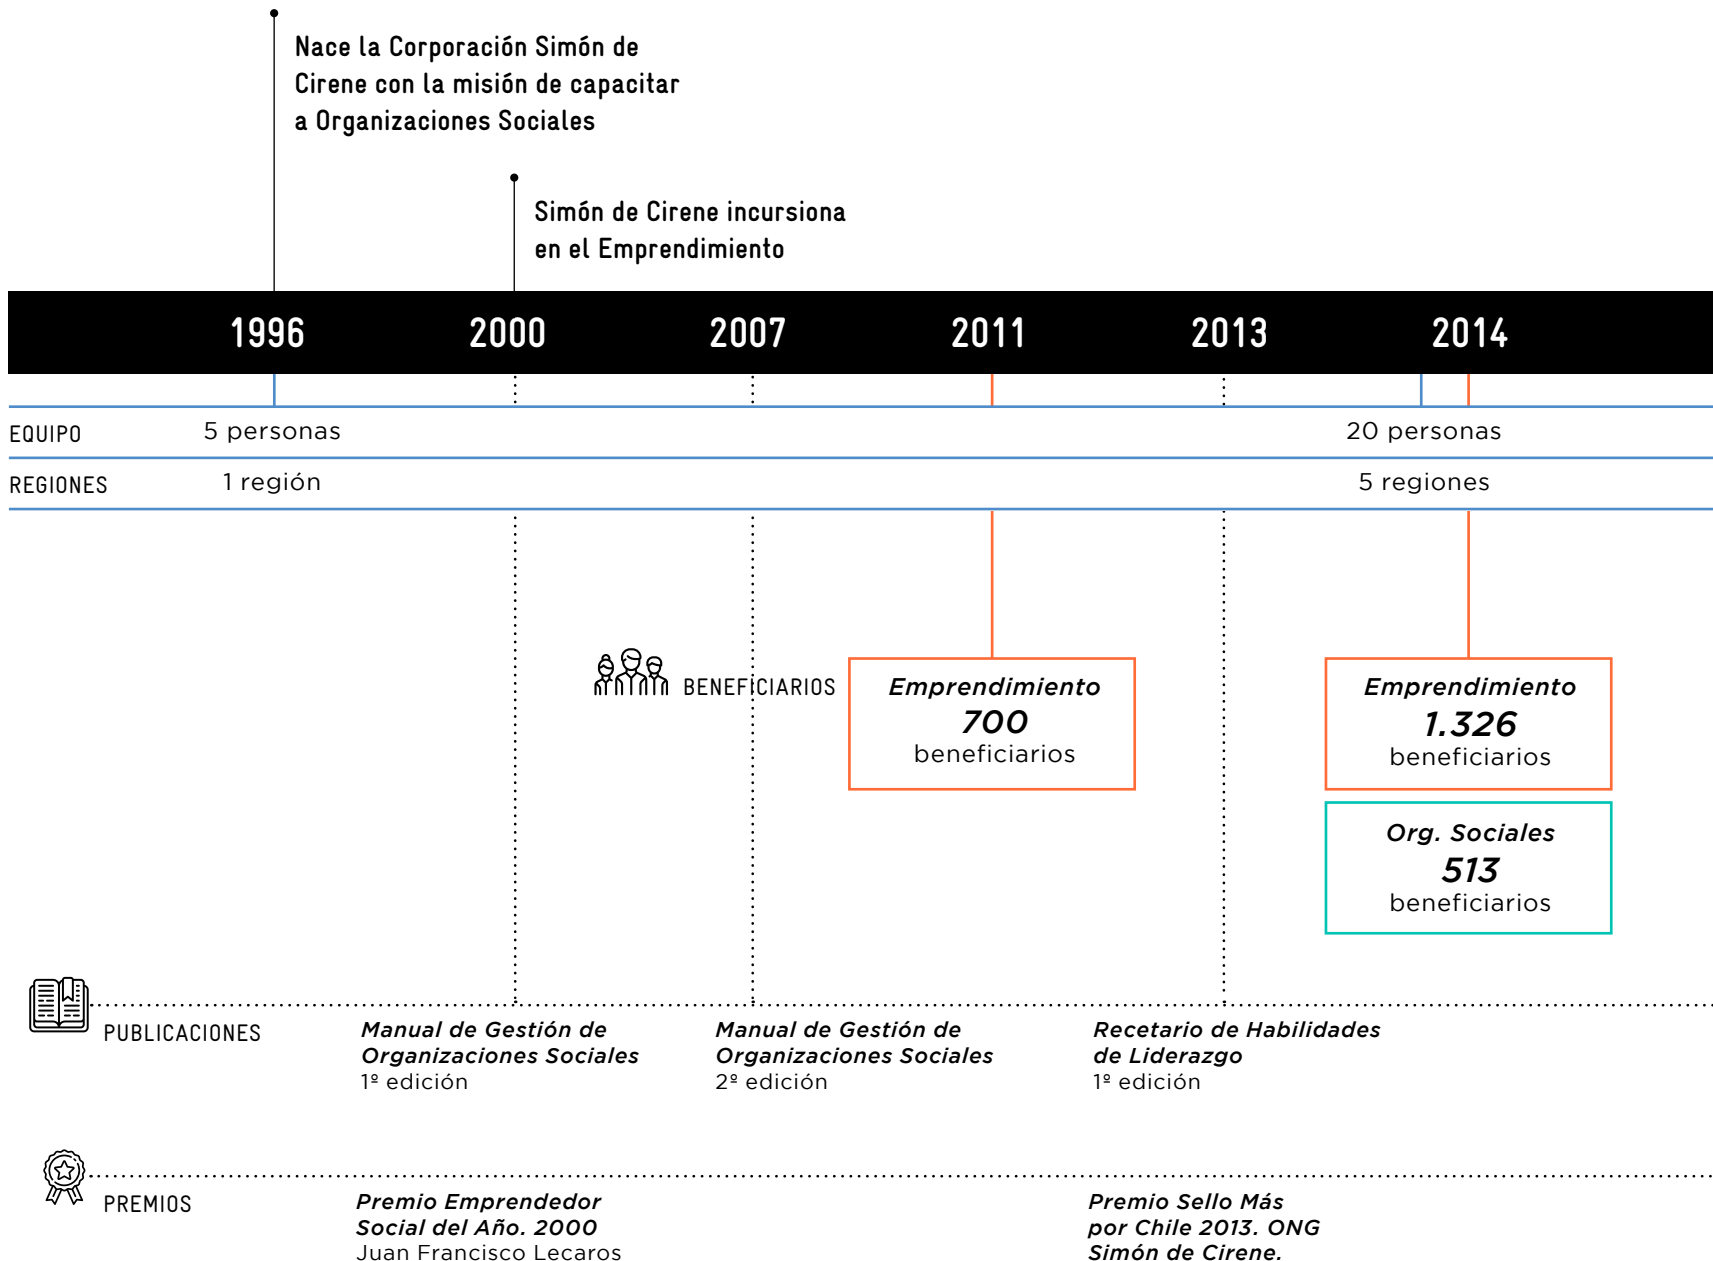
Nace la Corporación Simón de Cirene con la misión de capacitar a Organizaciones Sociales

Simón de Cirene incursiona en el Emprendimiento

1996 2000 2007 2011 2013 2014

EQUIPO 5 personas 20 personas

REGIONES 1 región 5 regiones

BENEFICIARIOS

Emprendimiento
700
beneficiarios

Emprendimiento
1.326
beneficiarios

Org. Sociales
513
beneficiarios

PUBLICACIONES

Manual de Gestión de Organizaciones Sociales
1º edición

Manual de Gestión de Organizaciones Sociales
2º edición

Recetario de Habilidades de Liderazgo
1º edición

PREMIOS

Premio Emprendedor Social del Año. 2000
Juan Francisco Lecaros

Premio Sello Más por Chile 2013. ONG Simón de Cirene.